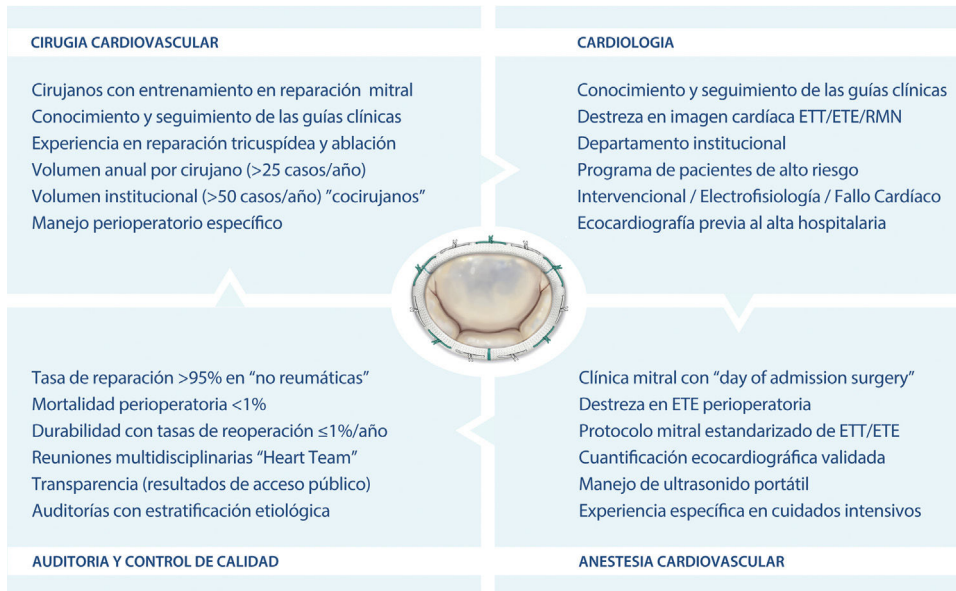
CIRUGIA CARDIOVASCULAR

Cirujanos con entrenamiento en reparación mitral
Conocimiento y seguimiento de las guías clínicas
Experiencia en reparación tricuspídea y ablación
Volumen anual por cirujano (>25 casos/año)
Volumen institucional (>50 casos/año) ”cocirujanos”
Manejo perioperatorio específico

CARDIOLOGIA

Conocimiento y seguimiento de las guías clínicas
Destreza en imagen cardíaca ETT/ETE/RMN
Departamento institucional
Programa de pacientes de alto riesgo
Intervencional / Electrofisiología / Fallo Cardíaco
Ecocardiografía previa al alta hospitalaria

Tasa de reparación >95% en “no reumáticas”
Mortalidad perioperatoria <1%
Durabilidad con tasas de reoperación ≤1%/año
Reuniones multidisciplinarias “Heart Team”
Transparencia (resultados de acceso público)
Auditorías con estratificación etiológica

AUDITORIA Y CONTROL DE CALIDAD

Clínica mitral con “day of admission surgery”
Destreza en ETE perioperatoria
Protocolo mitral estandarizado de ETT/ETE
Cuantificación ecocardiográfica validada
Manejo de ultrasonido portátil
Experiencia específica en cuidados intensivos

ANESTESIA CARDIOVASCULAR